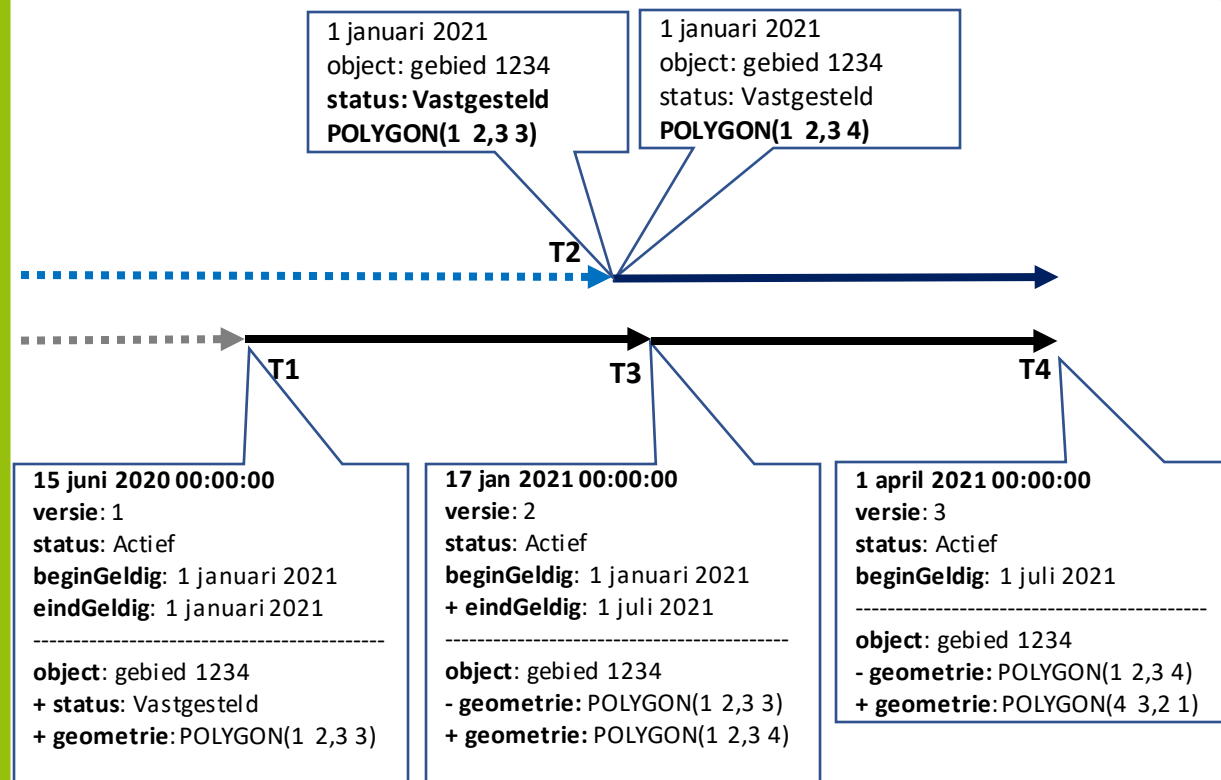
1 januari 2021
object: gebied 1234
**status: Vastgesteld**
**POLYGON(1 2,3 3)**

1 januari 2021
object: gebied 1234
status: Vastgesteld
**POLYGON(1 2,3 4)**

T2

T1

T3

T4

**15 juni 2020 00:00:00**
**versie**: 1
**status**: Actief
**beginGeldig**: 1 januari 2021
**eindGeldig**: 1 januari 2021
--------------------------------------------
**object**: gebied 1234
**+ status**: Vastgesteld
**+ geometrie**: POLYGON(1 2,3 3)

**17 jan 2021 00:00:00**
**versie**: 2
**status**: Actief
**beginGeldig**: 1 januari 2021
**+ eindGeldig**: 1 juli 2021
--------------------------------------------
**object**: gebied 1234
**- geometrie:** POLYGON(1 2,3 3)
**+ geometrie:** POLYGON(1 2,3 4)

**1 april 2021 00:00:00**
**versie**: 3
**status**: Actief
**beginGeldig**: 1 juli 2021
--------------------------------------------
**object**: gebied 1234
**- geometrie:** POLYGON(1 2,3 4)
**+ geometrie**: POLYGON(4 3,2 1)